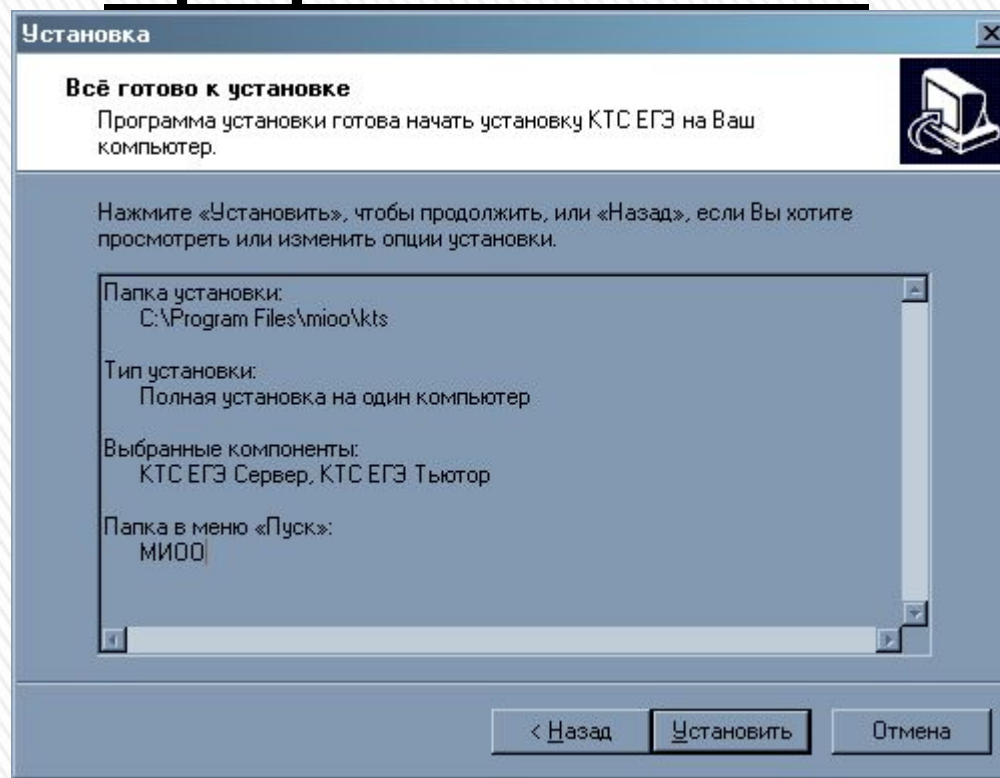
Установка

Всё готово к установке

Программа установки готова начать установку КТС ЕГЭ на Ваш компьютер.

Нажмите «Установить», чтобы продолжить, или «Назад», если Вы хотите просмотреть или изменить опции установки.

Папка установки:
C:\Program Files\mioo\kts

Тип установки:
Полная установка на один компьютер

Выбранные компоненты:
КТС ЕГЭ Сервер, КТС ЕГЭ Тьютор

Папка в меню «Пуск»:
МИОО

< Назад

Установить

Отмена